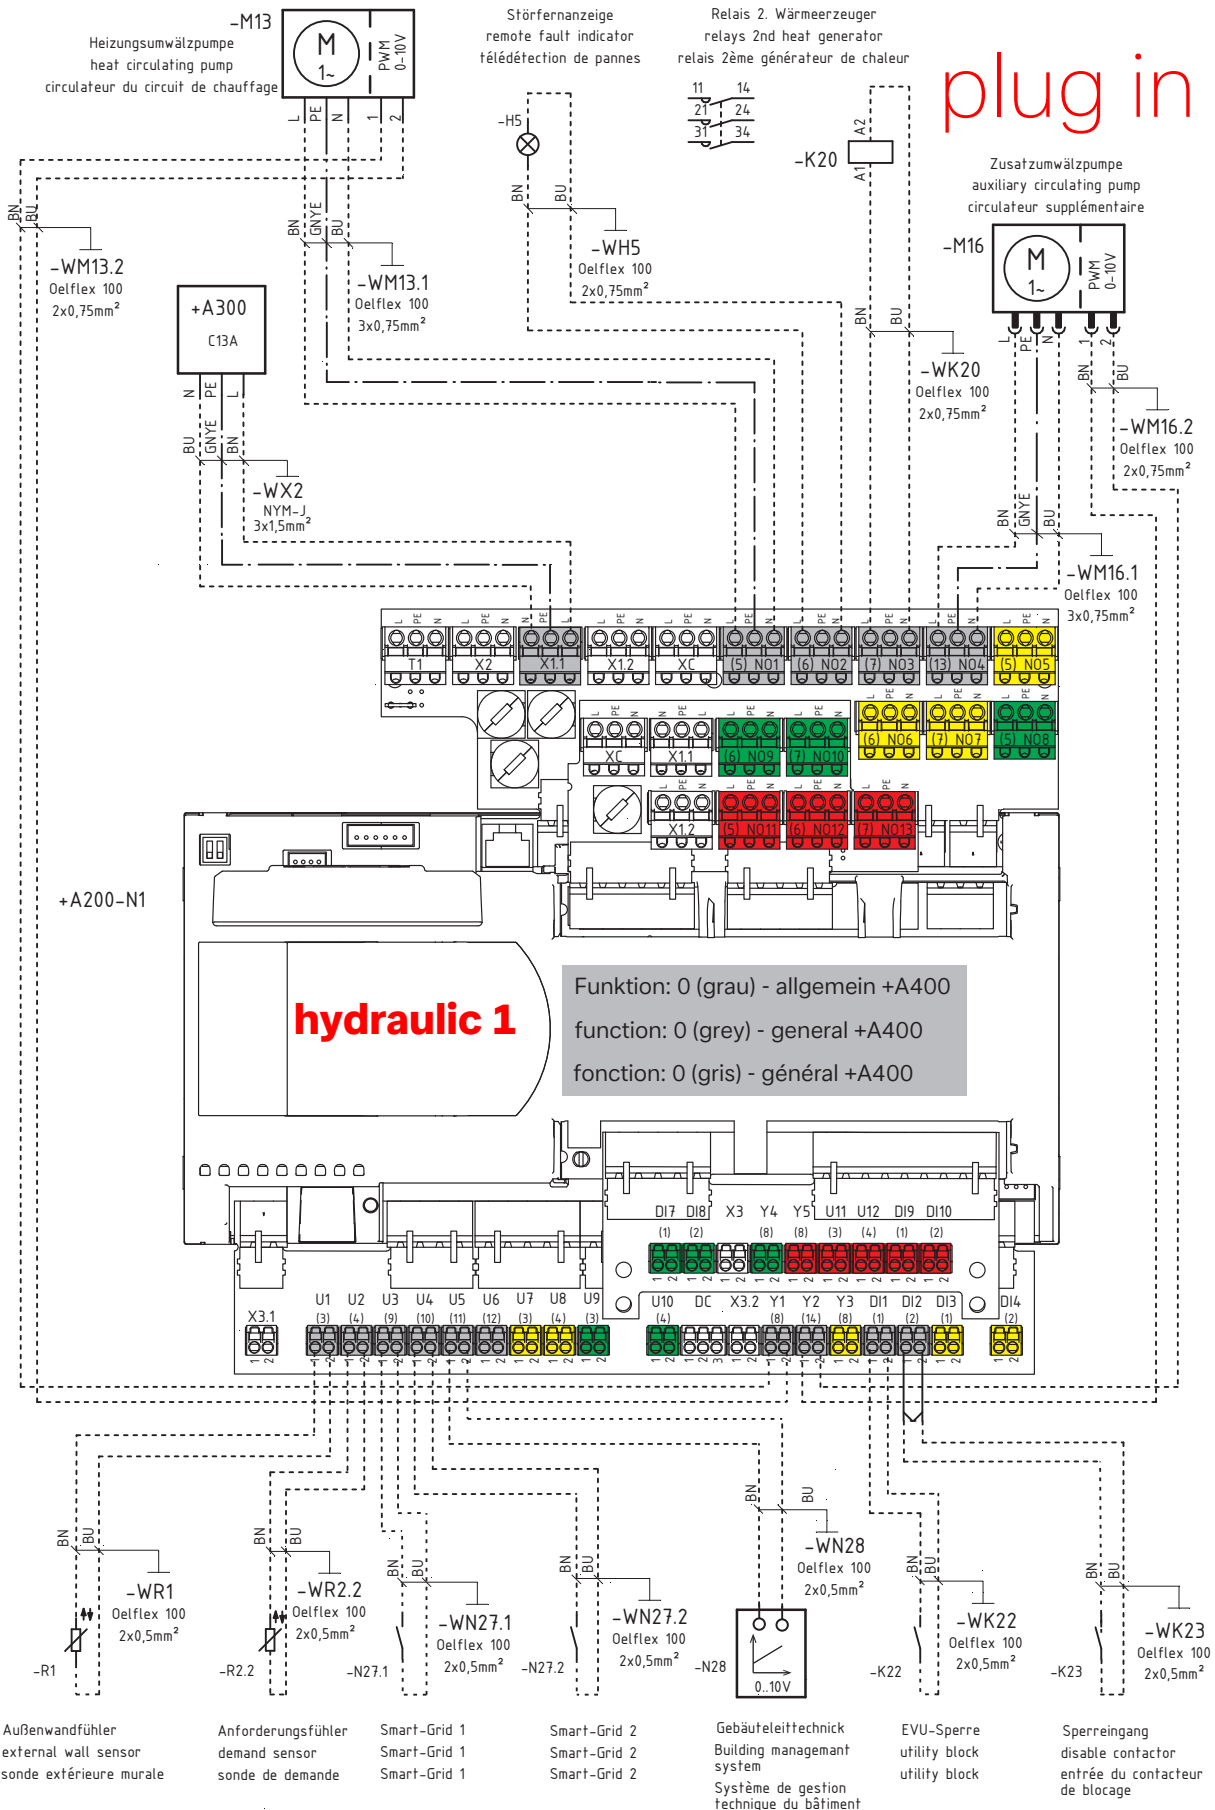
-M13
Heizungsumwälzpumpe
heat circulating pump
circulateur du circuit de chauffage

M
1~
PWM
0-10V
L PE N 1 2

Störfernanzeige
remote fault indicator
télédétection de pannes

Relais 2. Wärmeerzeuger
relays 2nd heat generator
relais 2ème générateur de chaleur

11 14
21 24
31 34

plug in

-H5
-K20
A2
A1

Zusatzumwälzpumpe
auxiliary circulating pump
circulateur supplémentaire

-M16
M
1~
PWM
0-10V

BN BU
-WM13.2
Oelflex 100
2x0,75mm²

BN GNYE BU
-WM13.1
Oelflex 100
3x0,75mm²

BN BU
-WH5
Oelflex 100
2x0,75mm²

BN BU
-WK20
Oelflex 100
2x0,75mm²

L PE N 1 2

BN BU
-WM16.2
Oelflex 100
2x0,75mm²

+A300
C13A
N PE L

BU GNYE BN
-WX2
NYM-J
3x1,5mm²

BN GNYE BU
-WM16.1
Oelflex 100
3x0,75mm²

T1 X2 X1.1 X1.2 XC (5) N01 (6) N02 (7) N03 (13) N04 (5) N05
XC X1.1 (6) N09 (7) N010 (6) N06 (7) N07 (5) N08
X1.2 (5) N011 (6) N012 (7) N013

+A200-N1

hydraulic 1

Funktion: 0 (grau) - allgemein +A400
function: 0 (grey) - general +A400
fonction: 0 (gris) - général +A400

DI7 DI8 X3 Y4 Y5 U11 U12 DI9 DI10
(1) (2) (8) (8) (3) (4) (1) (2)
X3.1 U1 U2 U3 U4 U5 U6 U7 U8 U9 U10 DC X3.2 Y1 Y2 Y3 DI1 DI2 DI3 DI4
(3) (4) (9) (10) (11) (12) (3) (4) (3) (4) (8) (14) (8) (1) (2) (1) (2)

BN BU
-WR1
Oelflex 100
2x0,5mm²
-R1

BN BU
-WR2.2
Oelflex 100
2x0,5mm²
-R2.2

BN BU
-WN27.1
Oelflex 100
2x0,5mm²
-N27.1

BN BU
-WN27.2
Oelflex 100
2x0,5mm²
-N27.2

BN BU
-WN28
Oelflex 100
2x0,5mm²
-N28
0..10V

BN BU
-WK22
Oelflex 100
2x0,5mm²
-K22

BN BU
-WK23
Oelflex 100
2x0,5mm²
-K23

Außenwandfühler
external wall sensor
sonde extérieure murale

Anforderungsfühler
demand sensor
sonde de demande

Smart-Grid 1
Smart-Grid 1
Smart-Grid 1

Smart-Grid 2
Smart-Grid 2
Smart-Grid 2

Gebäudeleittechnick
Building managemant system
Système de gestion technique du bâtiment

EVU-Sperre
utility block
utility block

Sperreingang
disable contactor
entrée du contacteur de blocage